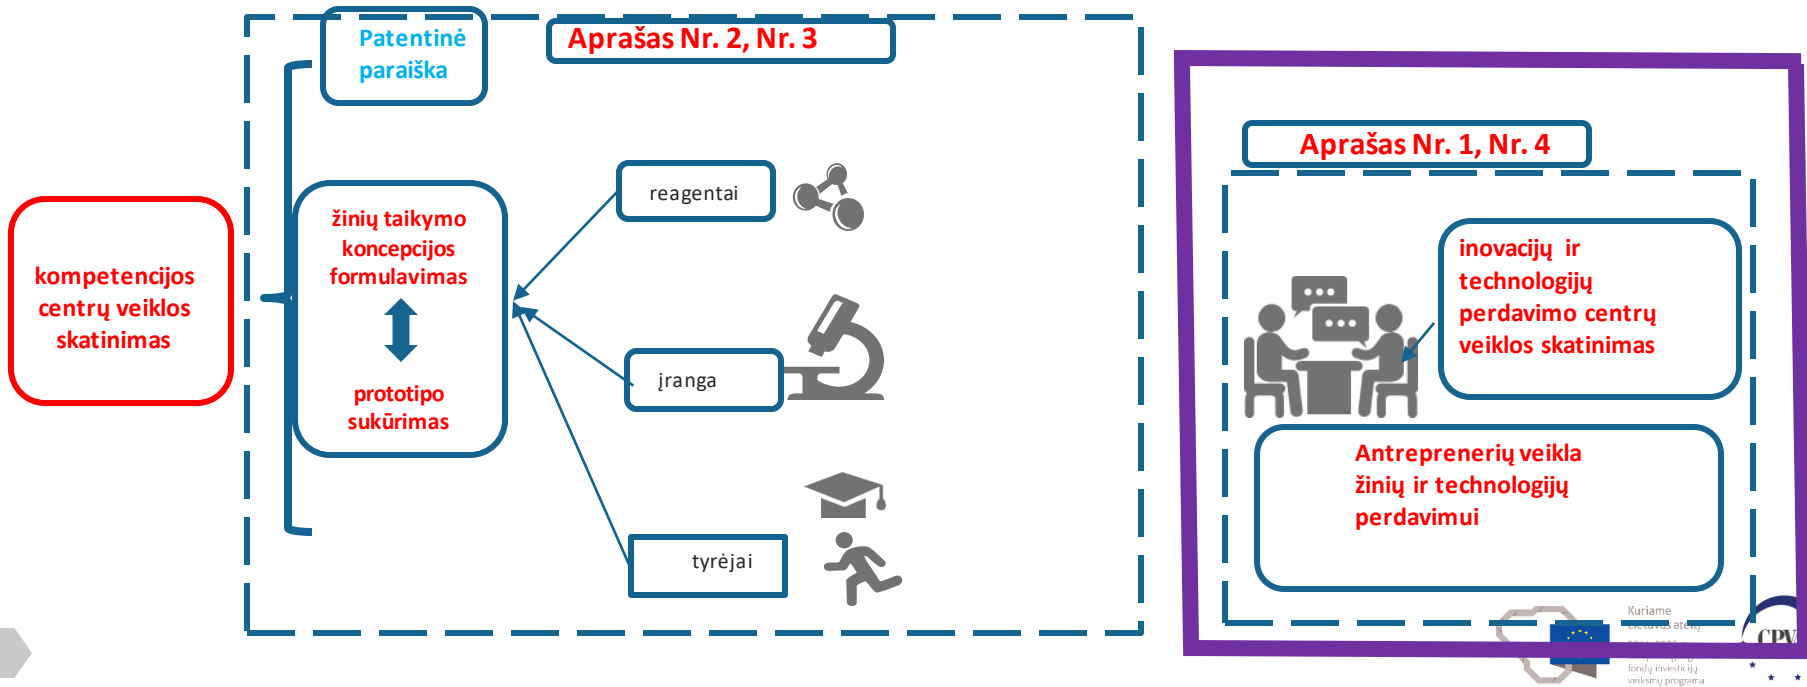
kompetencijos centrų veiklos skatinimas

Patentinė paraiška

Aprašas Nr. 2, Nr. 3

žinių taikymo koncepcijos formulavimas

prototipo sukūrimas

reagentai

įranga

tyrėjai

Aprašas Nr. 1, Nr. 4

inovacijų ir technologijų perdavimo centrų veiklos skatinimas

Antreprenerių veikla žinių ir technologijų perdavimui

Kuriame Lietuvos ateitį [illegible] fondų investicijų veiksmų programa

CPV